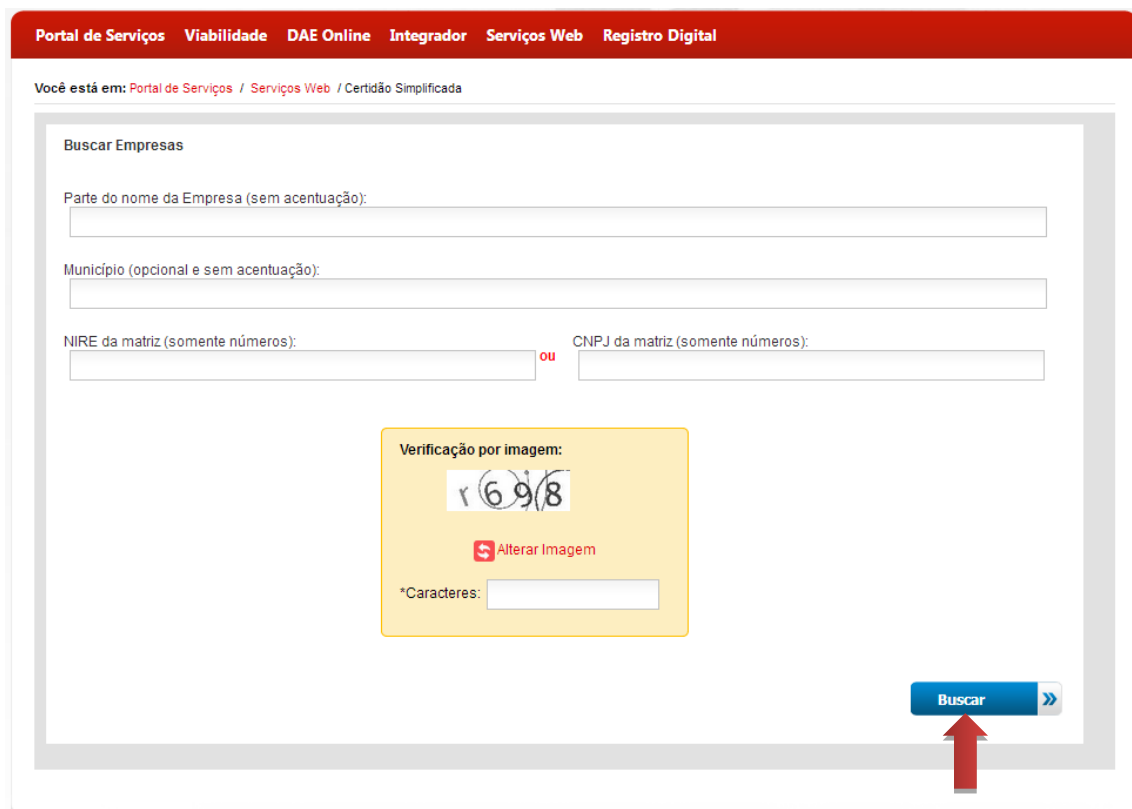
Portal de Serviços Viabilidade DAE Online Integrador Serviços Web Registro Digital

Você está em: Portal de Serviços / Serviços Web / Certidão Simplificada

Buscar Empresas

Parte do nome da Empresa (sem acentuação):

Município (opcional e sem acentuação):

NIRE da matriz (somente números):

ou

CNPJ da matriz (somente números):

Verificação por imagem:

r698

Alterar Imagem

*Caracteres:

Buscar